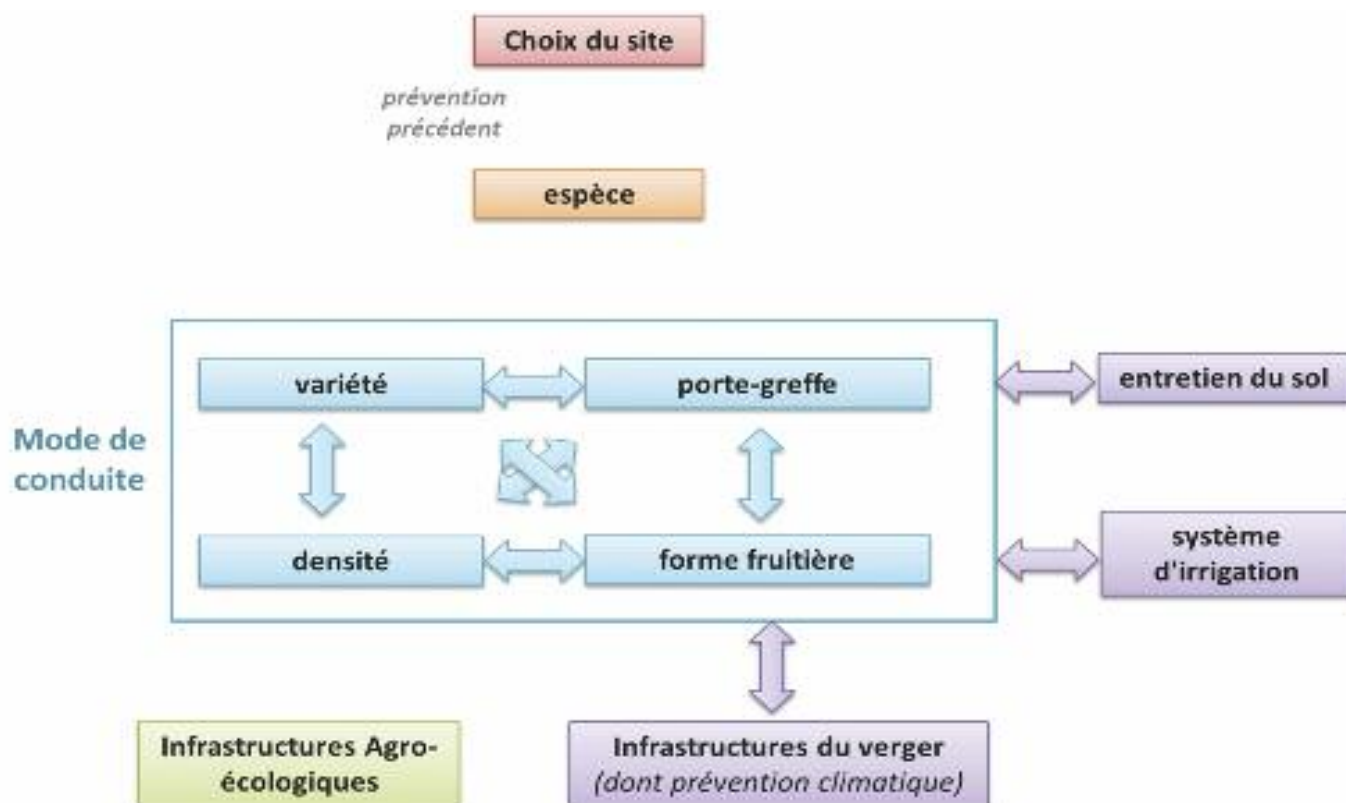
Choix du site

prévention
précédent

espèce

Mode de conduite

variété

porte-greffe

densité

forme fruitière

entretien du sol

système d'irrigation

Infrastructures Agro-écologiques

Infrastructures du verger
*(dont prévention climatique)*